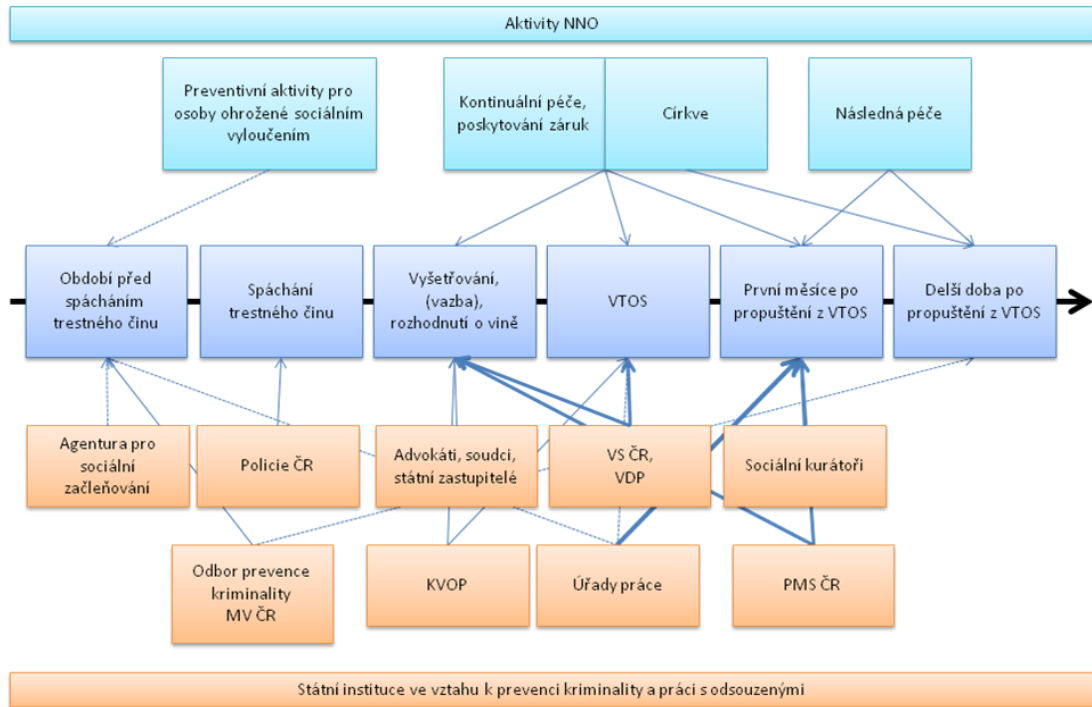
Aktivity NNO

Preventivní aktivity pro osoby ohrožené sociálním vyloučením

Kontinuální péče, poskytování záruk

Církve

Následná péče

Období před spácháním trestného činu

Spáchání trestného činu

Vyšetřování, (vazba), rozhodnutí o vině

VTOS

První měsíce po propuštění z VTOS

Delší doba po propuštění z VTOS

Agentura pro sociální začleňování

Policie ČR

Advokáti, soudci, státní zastupitelé

VS ČR, VDP

Sociální kurátoři

Odbor prevence kriminality MV ČR

KVOP

Úřady práce

PMS ČR

Státní instituce ve vztahu k prevenci kriminality a práci s odsouzenými